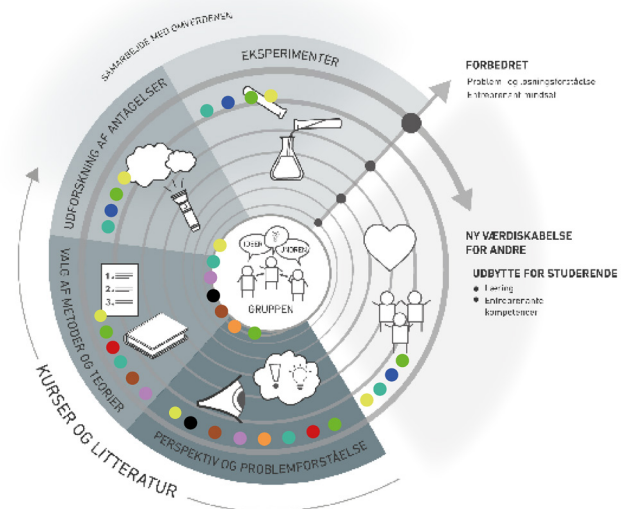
SAMARBEJDE MED OMVERDENEN

EKSPERIMENTER

UDFORSKNING AF ANTAGELSER

VALG AF METODER OG TEORIER

PERSPEKTIV OG PROBLEMFORSTÅELSE

KURSER OG LITTERATUR

IDEER

IDEER

GRUPPEN

1.
2.
3.

FORBEDRET
Problem- og løsningsforståelse
Entreprenant mindset

NY VÆRDISKABELSE FOR ANDRE

UDBYTTE FOR STUDERENDE
• Læring
• Entreprenante kompetencer